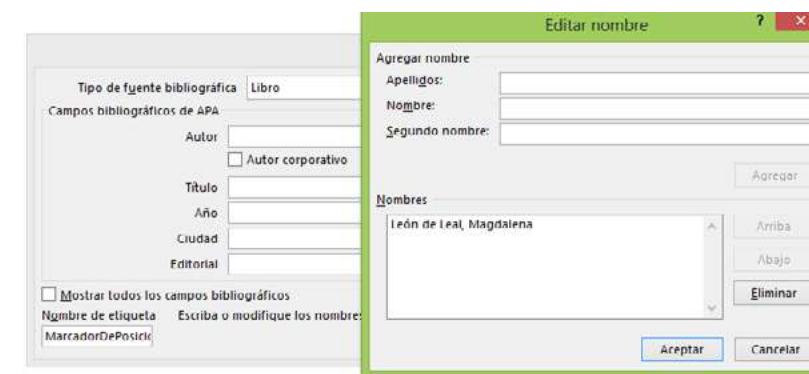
Tipo de fuente bibliográfica Libro
Campos bibliográficos de APA
Autor
Autor corporativo
Título
Año
Ciudad
Editorial
Mostrar todos los campos bibliográficos
Nombre de etiqueta Escriba o modifique los nombres
MarcadorDePosicio

Editar nombre
?
Agregar nombre
Apellidos:
Nombre:
Segundo nombre:
Agregar
Nombres
León de Leal, Magdalena
Arriba
Abajo
Eliminar
Aceptar
Cancelar